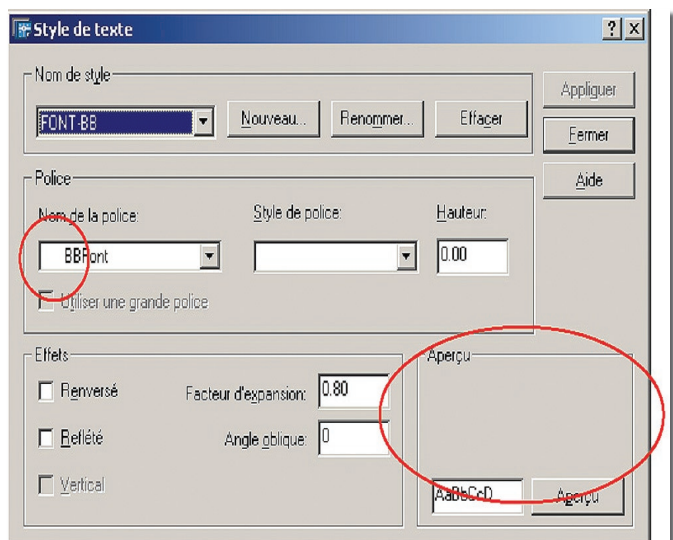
Style de texte

?
X

Nom de style

FONT-BB

Nouveau...

Renommer...

Effacer

Appliquer

Fermer

Aide

Police

Nom de la police:

BBFont

Style de police:

Hauteur:

0.00

Utiliser une grande police

Effets

Renversé

Reflété

Vertical

Facteur d'expansion:

0.80

Angle oblique:

0

Aperçu

AaBbCcD

Aperçu